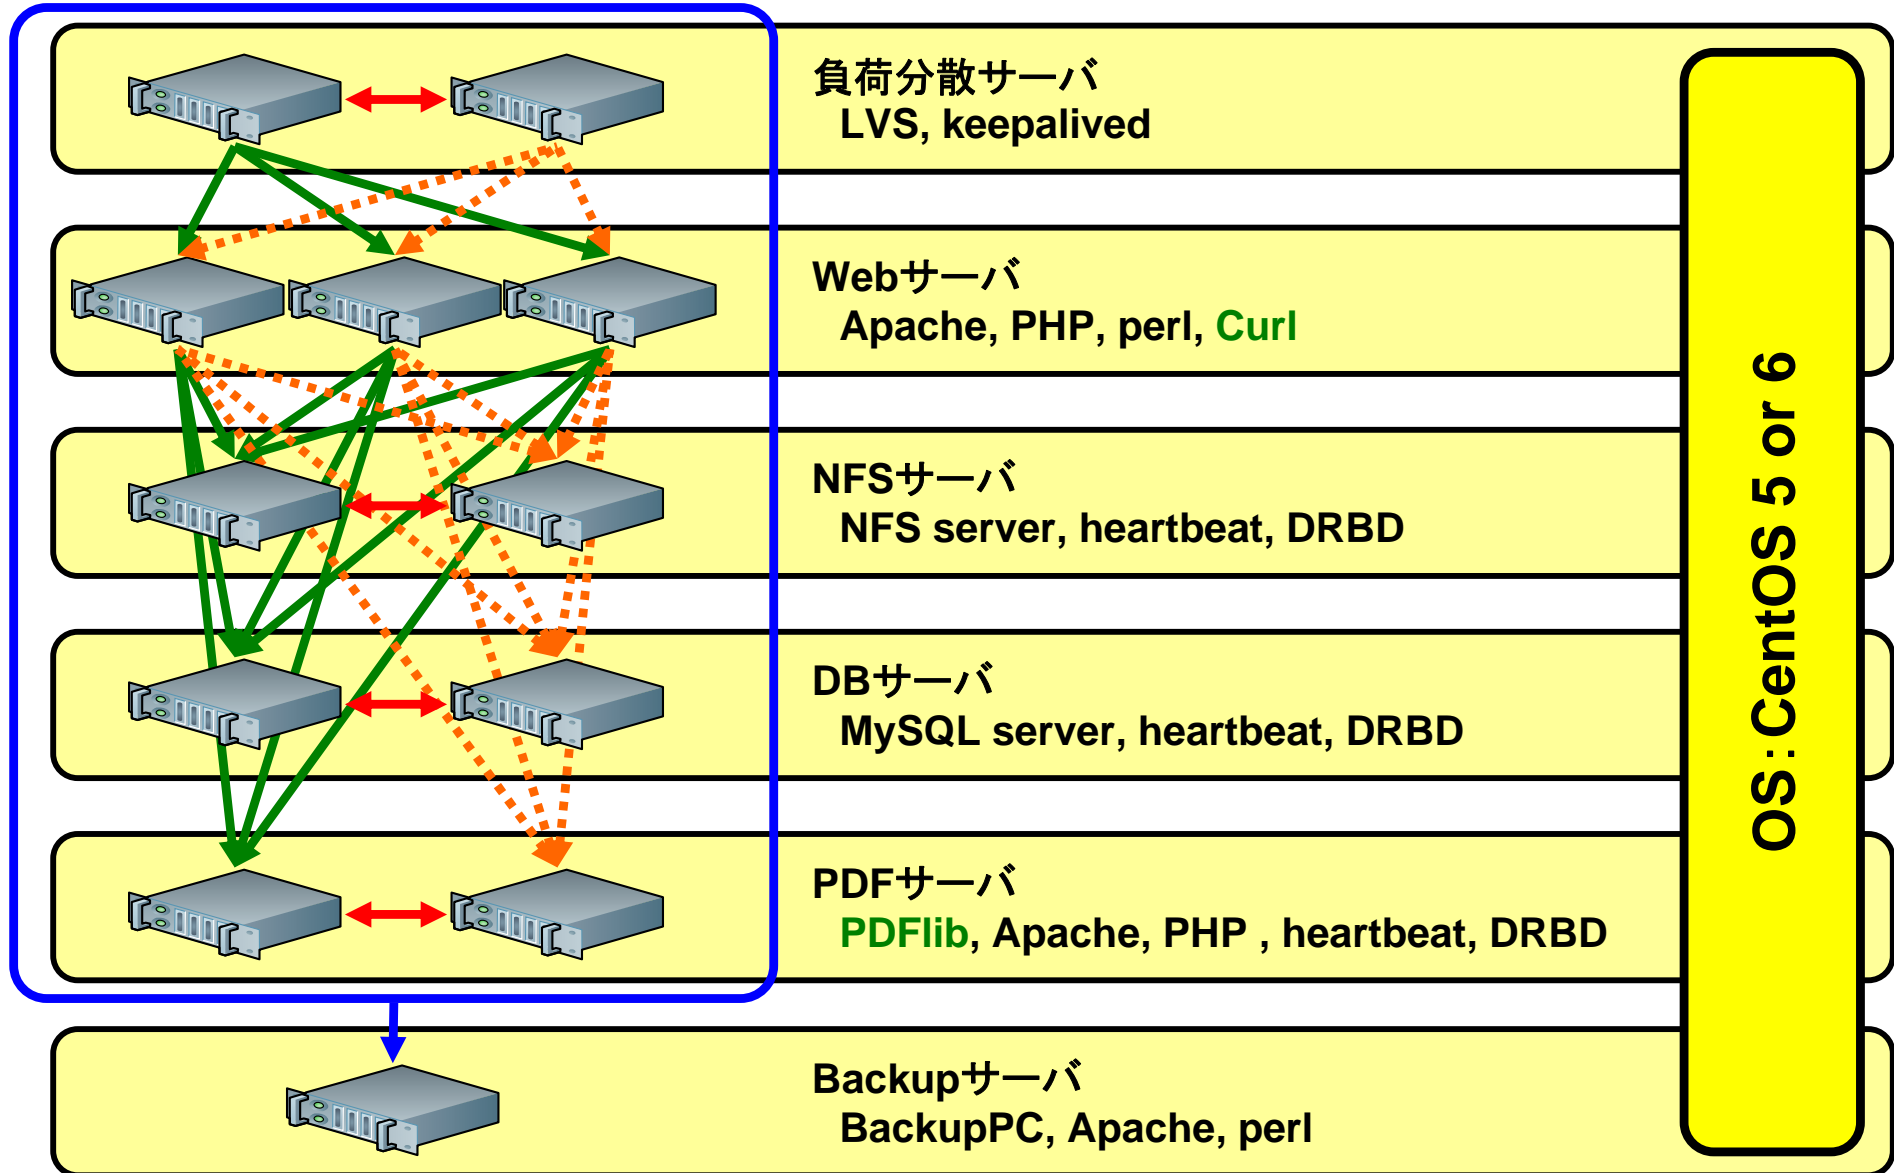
負荷分散サーバ
LVS, keepalived

Webサーバ
Apache, PHP, perl, Curl

NFSサーバ
NFS server, heartbeat, DRBD

DBサーバ
MySQL server, heartbeat, DRBD

PDFサーバ
PDFlib, Apache, PHP , heartbeat, DRBD

Backupサーバ
BackupPC, Apache, perl

OS：CentOS 5 or 6